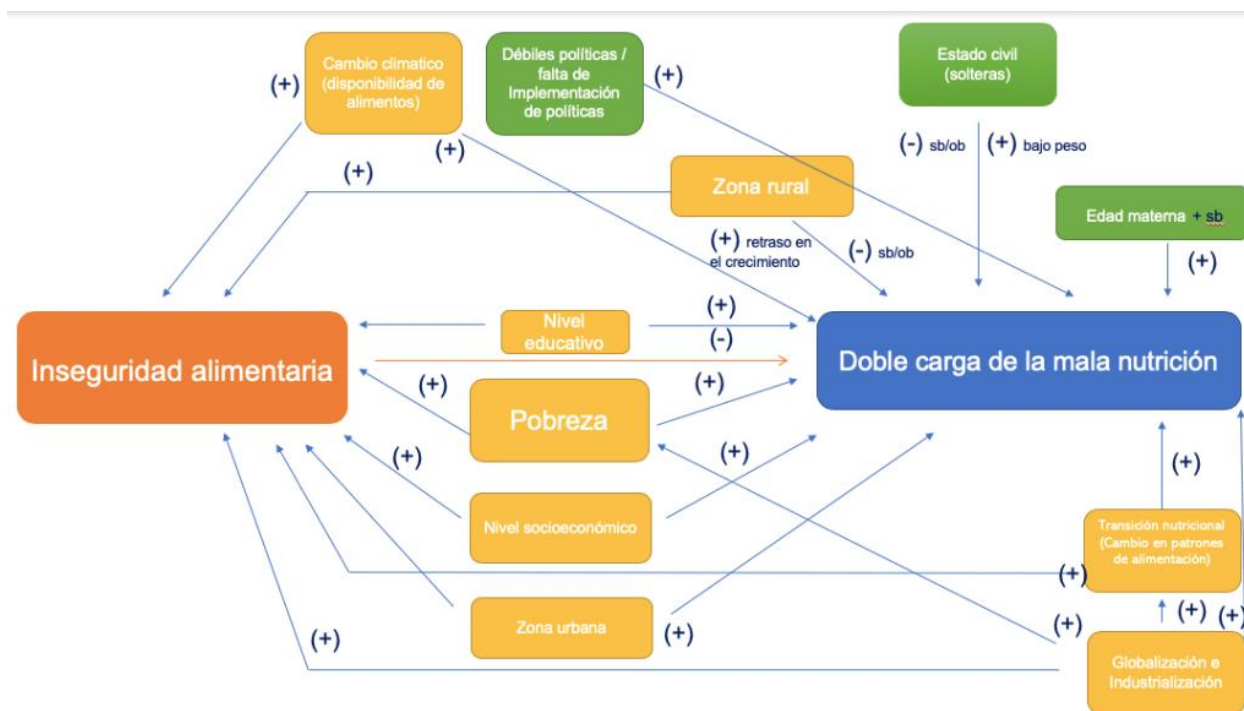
(+)

Cambio climatico (disponibilidad de alimentos)

Débiles políticas / falta de Implementación de políticas

(+)

Estado civil (solteras)

(+)

(-) sb/ob

(+) bajo peso

(+)

Zona rural

Edad materna + sb

(+) retraso en el crecimiento

(-) sb/ob

(+)

Inseguridad alimentaria

(+)

Nivel educativo

(-)

Doble carga de la mala nutrición

(+)

(+)

Pobreza

(+)

(+)

(+)

Nivel socioeconómico

Transición nutricional (Cambio en patrones de alimentación)

(+)

(+)

(+)

Zona urbana

(+)

(+)

(+)

Globalización e Industrialización